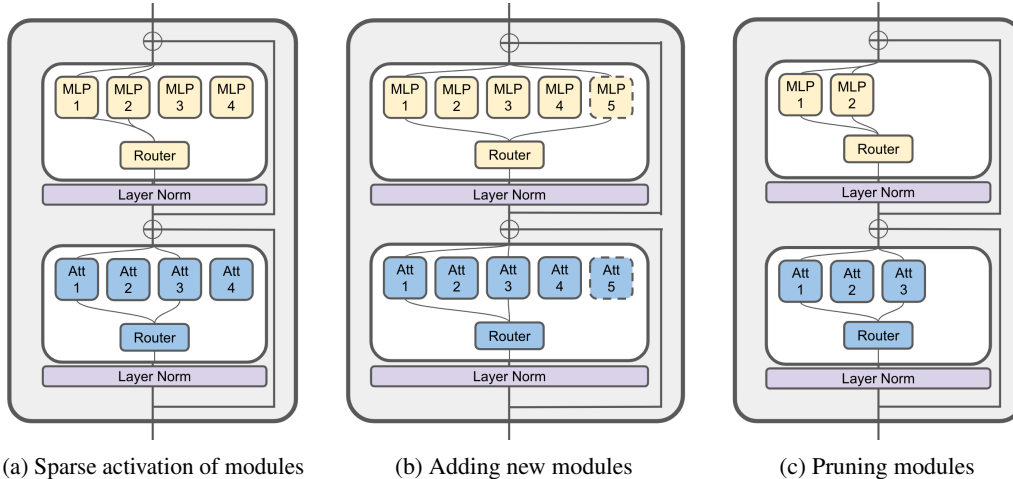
MLP 1
MLP 2
MLP 3
MLP 4
Router
Layer Norm
Att 1
Att 2
Att 3
Att 4
Router
Layer Norm

(a) Sparse activation of modules

MLP 1
MLP 2
MLP 3
MLP 4
MLP 5
Router
Layer Norm
Att 1
Att 2
Att 3
Att 4
Att 5
Router
Layer Norm

(b) Adding new modules

MLP 1
MLP 2
Router
Layer Norm
Att 1
Att 2
Att 3
Router
Layer Norm

(c) Pruning modules